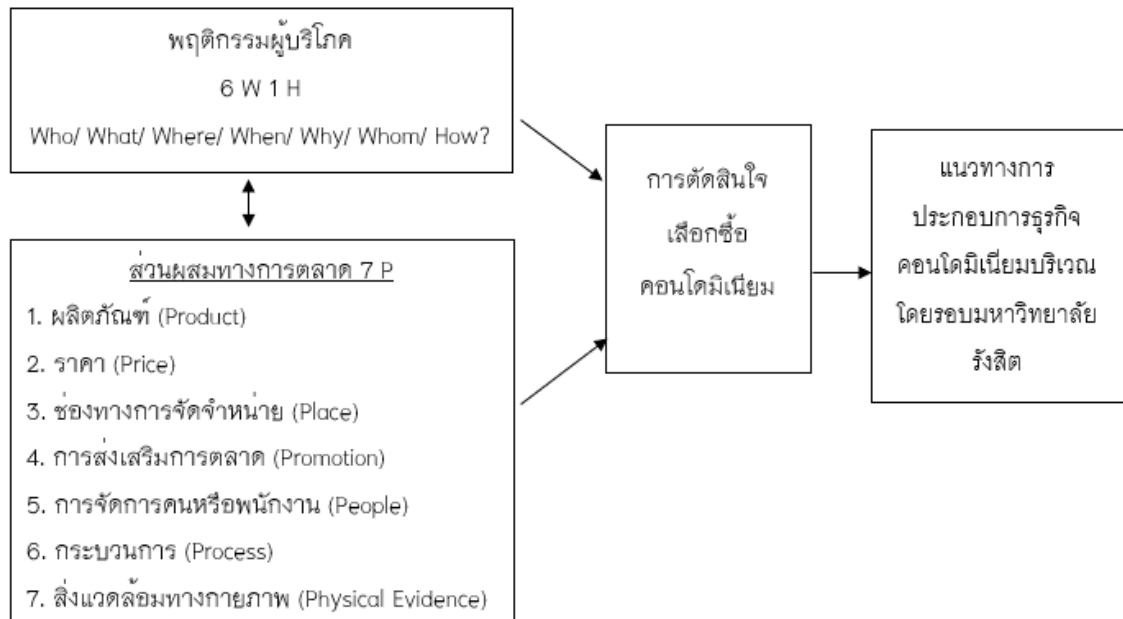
พฤติกรรมผู้บริโภค

6 W 1 H

Who/ What/ Where/ When/ Why/ Whom/ How?

ส่วนผสมทางการตลาด 7 P

1. ผลิตภัณฑ์ (Product)

2. ราคา (Price)

3. ช่องทางการจัดจำหน่าย (Place)

4. การส่งเสริมการตลาด (Promotion)

5. การจัดการคนหรือพนักงาน (People)

6. กระบวนการ (Process)

7. สิ่งแวดล้อมทางกายภาพ (Physical Evidence)

การตัดสินใจเลือกซื้อคอนโดมิเนียม

แนวทางการประกอบการธุรกิจคอนโดมิเนียมบริเวณโดยรอบมหาวิทยาลัยรังสิต